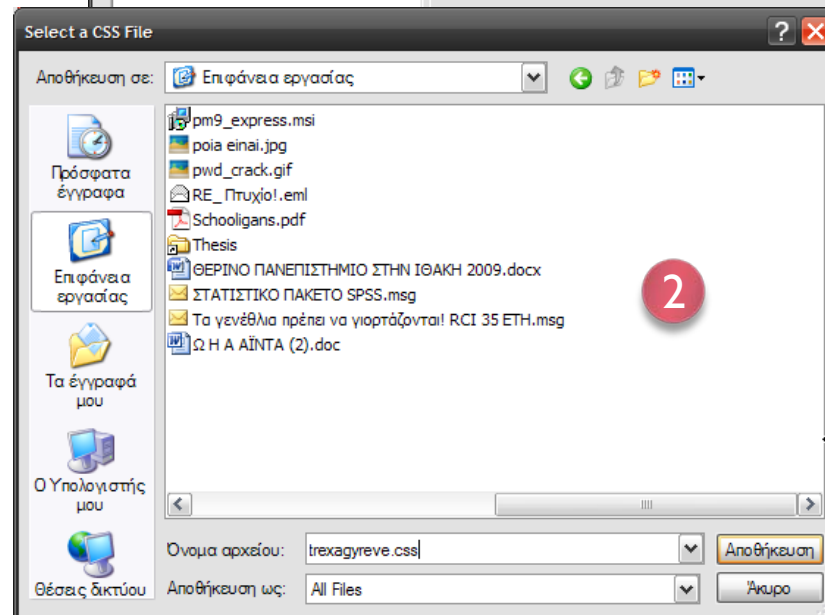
Select a CSS File

Αποθήκευση σε: Επιφάνεια εργασίας

Πρόσφατα έγγραφα
Επιφάνεια εργασίας
Τα έγγραφά μου
Ο Υπολογιστής μου
Θέσεις δικτύου

pm9_express.msi
poia einai.jpg
pwd_crack.gif
RE_ Πτυχίο!.eml
Schooligans.pdf
Thesis
ΘΕΡΙΝΟ ΠΑΝΕΠΙΣΤΗΜΙΟ ΣΤΗΝ ΙΘΑΚΗ 2009.docx
ΣΤΑΤΙΣΤΙΚΟ ΠΑΚΕΤΟ SPSS.msg
Τα γενέθλια πρέπει να γιορτάζονται! RCI 35 ETH.msg
Ω Η Α ΑΪΝΤΑ (2).doc

2

Όνομα αρχείου: trexagyreve.css
Αποθήκευση ως: All Files
Αποθήκευση
Άκυρο